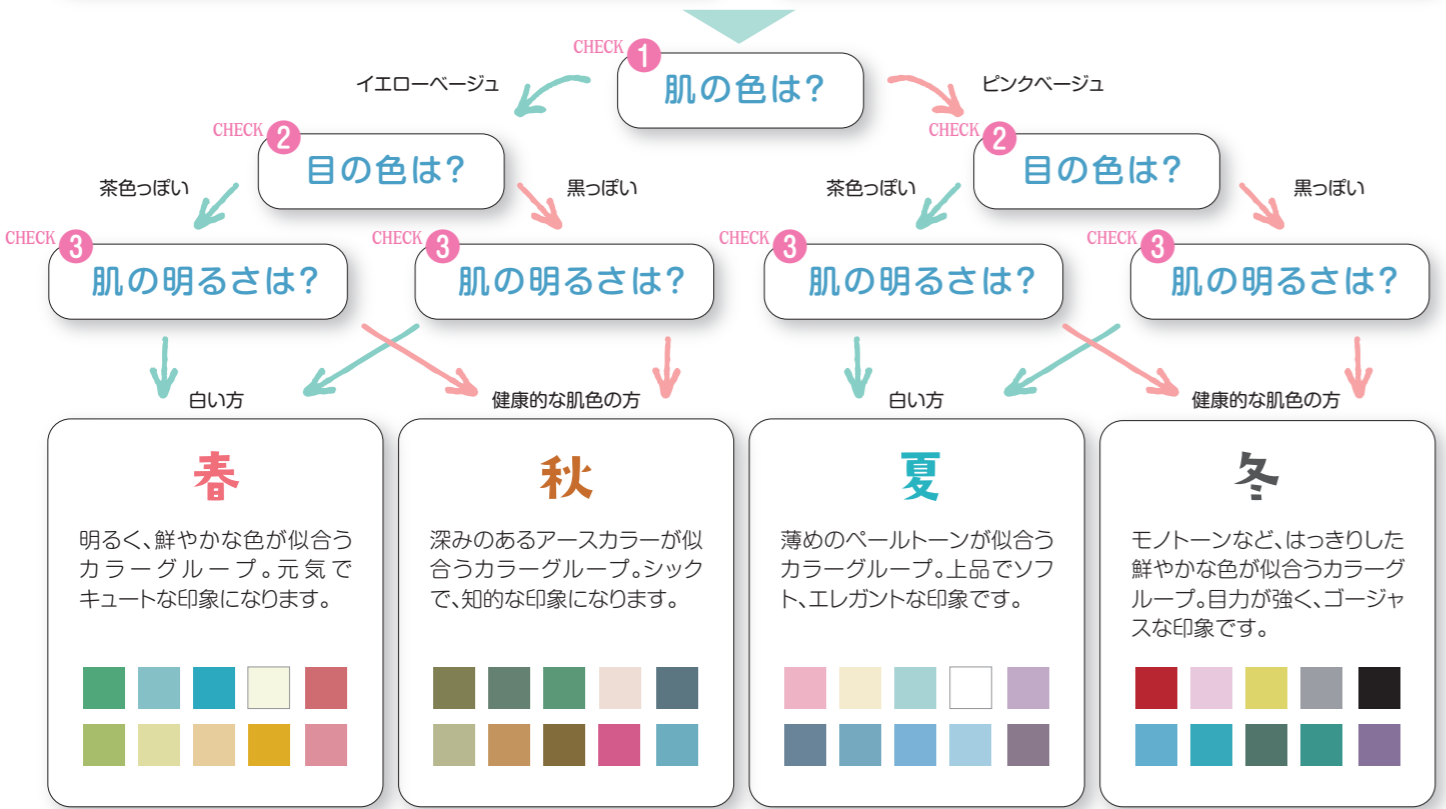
CHECK 1
肌の色は?

イエローベージュ

ピンクベージュ

CHECK 2
目の色は?

CHECK 2
目の色は?

茶色っぽい

黒っぽい

茶色っぽい

黒っぽい

CHECK 3
肌の明るさは?

CHECK 3
肌の明るさは?

CHECK 3
肌の明るさは?

CHECK 3
肌の明るさは?

白い方

健康的な肌色の方

白い方

健康的な肌色の方

春

明るく、鮮やかな色が似合うカラーグループ。元気でキュートな印象になります。

秋

深みのあるアースカラーが似合うカラーグループ。シックで、知的な印象になります。

夏

薄めのペールトーンが似合うカラーグループ。上品でソフト、エレガントな印象です。

冬

モノトーンなど、はっきりした鮮やかな色が似合うカラーグループ。目力が強く、ゴージャスな印象です。